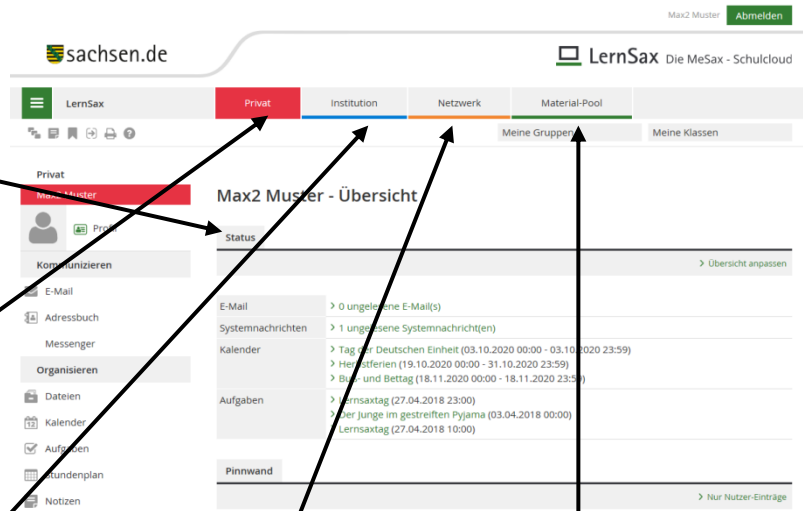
Max2 Muster Abmelden

sachsen.de

LernSax Die MeSax - Schulcloud

LernSax

Privat

Institution

Netzwerk

Material-Pool

Meine Gruppen

Meine Klassen

Privat

Max2 Muster

Profil

Kommunizieren

E-Mail

Adressbuch

Messenger

Organisieren

Dateien

Kalender

Aufgaben

Stundenplan

Notizen

Max2 Muster - Übersicht

Status

> Übersicht anpassen

| | |
|---|---|
| E-Mail | > 0 ungelesene E-Mail(s) |
| Systemnachrichten | > 1 ungelesene Systemnachricht(en) |
| Kalender | > Tag der Deutschen Einheit (03.10.2020 00:00 - 03.10.2020 23:59)<br>> Herbstferien (19.10.2020 00:00 - 31.10.2020 23:59)<br>> Buß- und Bettag (18.11.2020 00:00 - 18.11.2020 23:59) |
| Aufgaben | > Lernsaxtag (27.04.2018 23:00)<br>> Der Junge im gestreiften Pyjama (03.04.2018 00:00)<br>> Lernsaxtag (27.04.2018 10:00) |

Pinnwand

> Nur Nutzer-Einträge